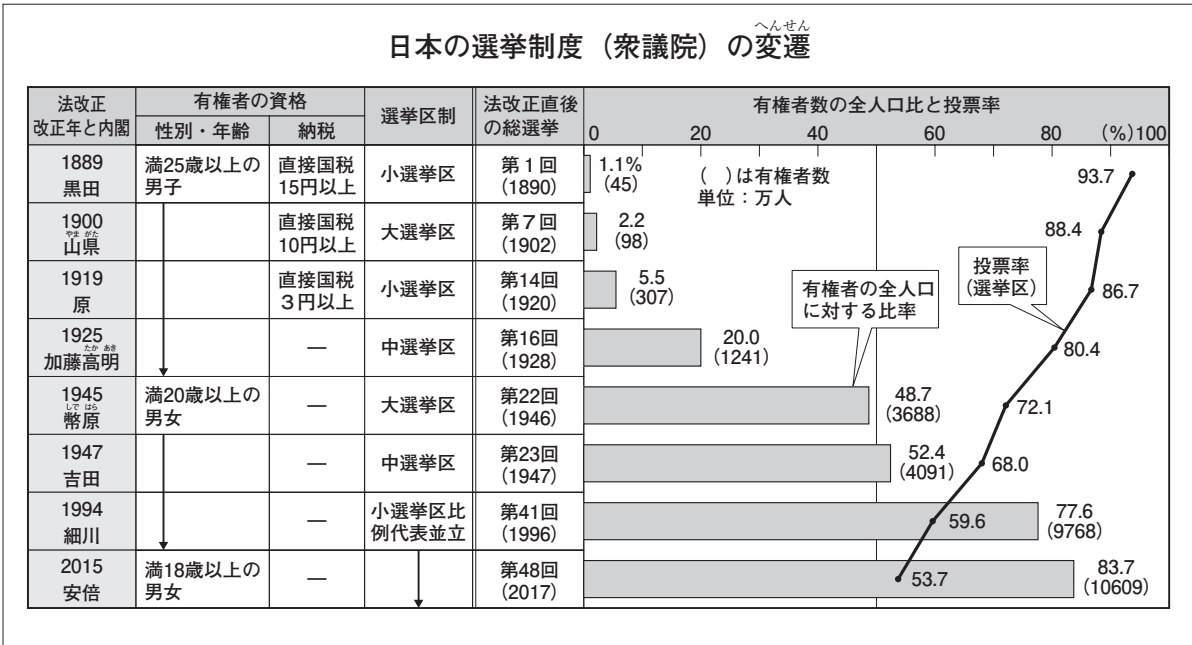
日本の選挙制度（衆議院）の変遷（へんせん）

| 法改正 改正年と内閣 | 有権者の資格 性別・年齢 | 有権者の資格 納税 | 選挙区制 | 法改正直後の総選挙 | 有権者数の全人口比と投票率 |
|---|---|---|---|---|---|
| 1889 黒田 | 満25歳以上の男子 | 直接国税15円以上 | 小選挙区 | 第１回（1890） | 1.1%（45） 93.7 |
| 1900 山県（やまがた） | ↓ | 直接国税10円以上 | 大選挙区 | 第７回（1902） | 2.2（98） 88.4 |
| 1919 原 | | 直接国税３円以上 | 小選挙区 | 第14回（1920） | 5.5（307） 86.7 |
| 1925 加藤高明（たかあき） | | — | 中選挙区 | 第16回（1928） | 20.0（1241） 80.4 |
| 1945 幣原（しではら） | 満20歳以上の男女 | — | 大選挙区 | 第22回（1946） | 48.7（3688） 72.1 |
| 1947 吉田 | | — | 中選挙区 | 第23回（1947） | 52.4（4091） 68.0 |
| 1994 細川 | ↓ | — | 小選挙区比例代表並立 | 第41回（1996） | 77.6（9768） 59.6 |
| 2015 安倍 | 満18歳以上の男女 | — | ↓ | 第48回（2017） | 83.7（10609） 53.7 |

0　20　40　60　80　(%)100

（　）は有権者数
単位：万人

有権者の全人口に対する比率

投票率（選挙区）